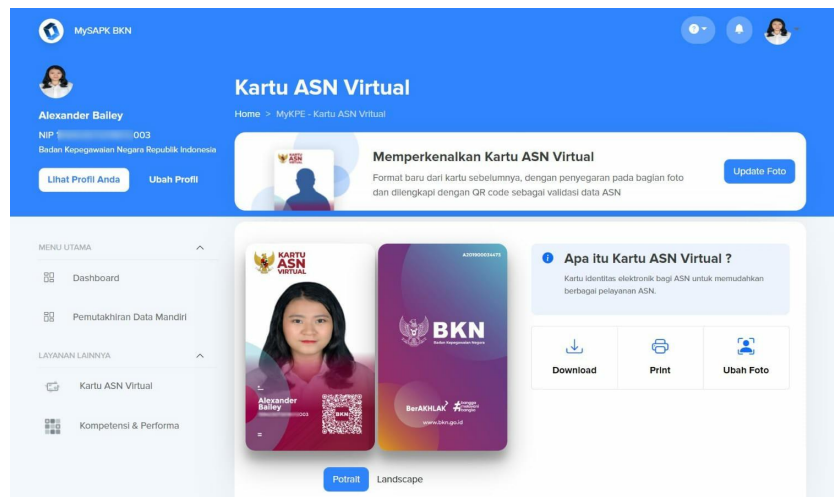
MySAPK BKN

Alexander Bailey
NIP 1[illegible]003
Badan Kepegawaian Negara Republik Indonesia

Lihat Profil Anda
Ubah Profil

Kartu ASN Virtual
Home > MyKPE - Kartu ASN Virtual

Memperkenalkan Kartu ASN Virtual
Format baru dari kartu sebelumnya, dengan penyegaran pada bagian foto dan dilengkapi dengan QR code sebagai validasi data ASN

Update Foto

MENU UTAMA
Dashboard
Pemutakhiran Data Mandiri

LAYANAN LAINNYA
Kartu ASN Virtual
Kompetensi & Performa

KARTU ASN VIRTUAL
Alexander Bailey
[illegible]003
BKN

A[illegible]
BKN
Badan Kepegawaian Negara
BerAKHLAK
www.bkn.go.id

Apa itu Kartu ASN Virtual ?
Kartu identitas elektronik bagi ASN untuk memudahkan berbagai pelayanan ASN.

Download
Print
Ubah Foto

Potrait
Landscape